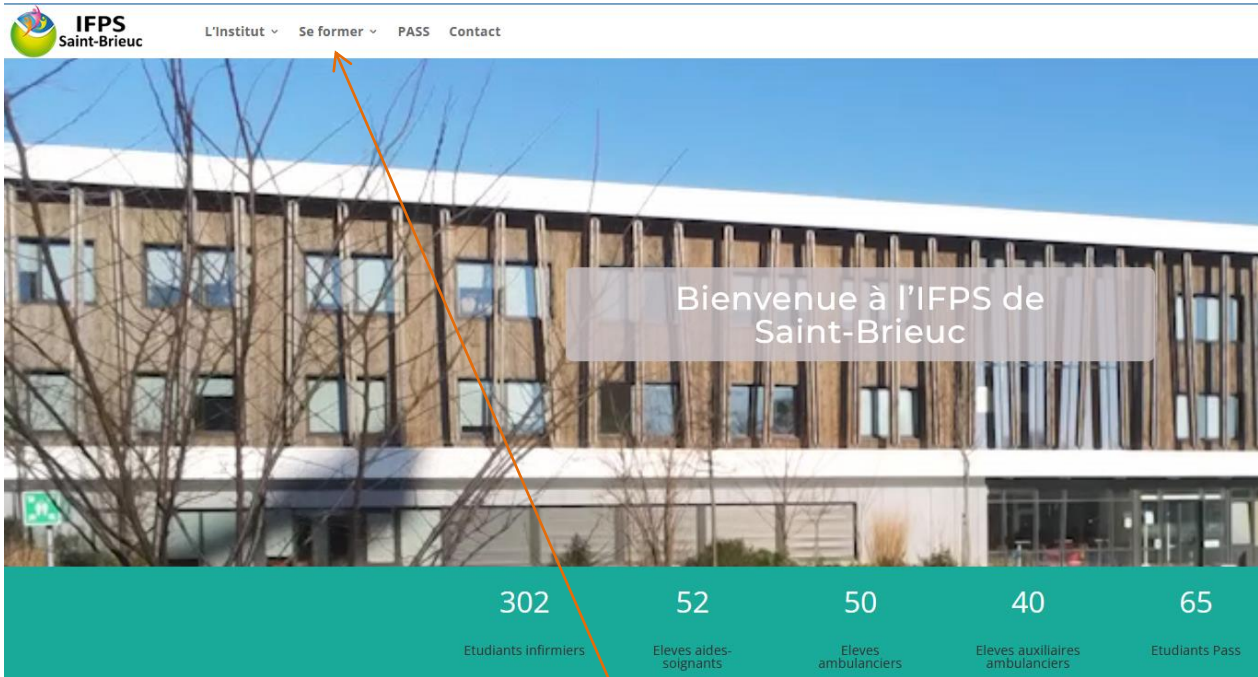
IFPS
Saint-Brieuc

L'Institut Se former PASS Contact

Bienvenue à l'IFPS de Saint-Brieuc

302
Etudiants infirmiers

52
Eleves aides-soignants

50
Eleves ambulanciers

40
Eleves auxiliaires ambulanciers

65
Etudiants Pass